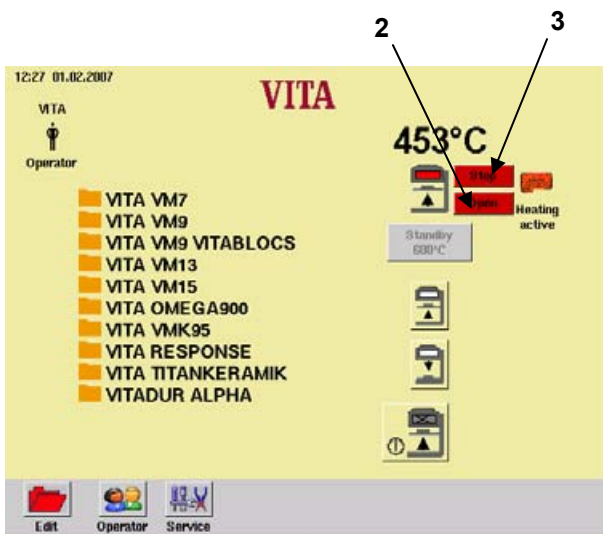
2
3

12:27 01.02.2007

VITA

VITA

Operator

453°C

Stop

Open

Heating active

VITA VM7
VITA VM9
VITA VM9 VITABLOCS
VITA VM13
VITA VM15
VITA OMEGA900
VITA VMK95
VITA RESPONSE
VITA TITANKERAMIK
VITADUR ALPHA

Standby
600°C

Edit
Operator
Service